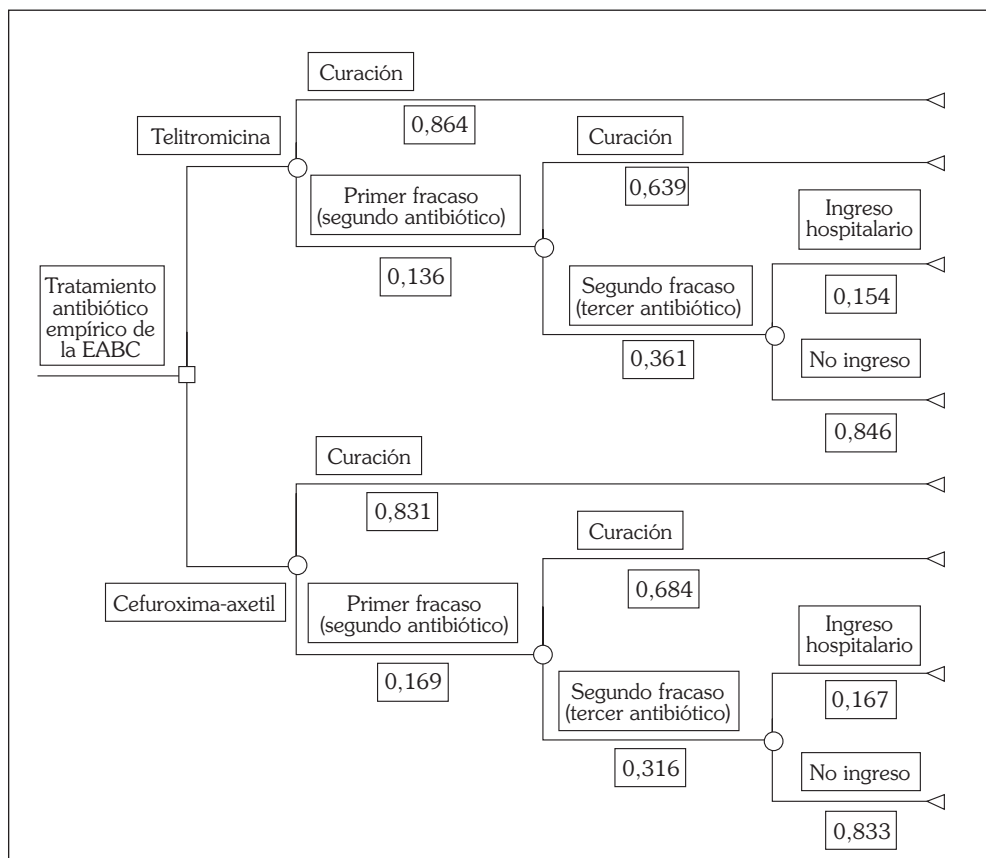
Tratamiento antibiótico empírico de la EABC

Telitromicina

Curación

0,864

Primer fracaso (segundo antibiótico)

0,136

Curación

0,639

Segundo fracaso (tercer antibiótico)

0,361

Ingreso hospitalario

0,154

No ingreso

0,846

Cefuroxima-axetil

Curación

0,831

Primer fracaso (segundo antibiótico)

0,169

Curación

0,684

Segundo fracaso (tercer antibiótico)

0,316

Ingreso hospitalario

0,167

No ingreso

0,833